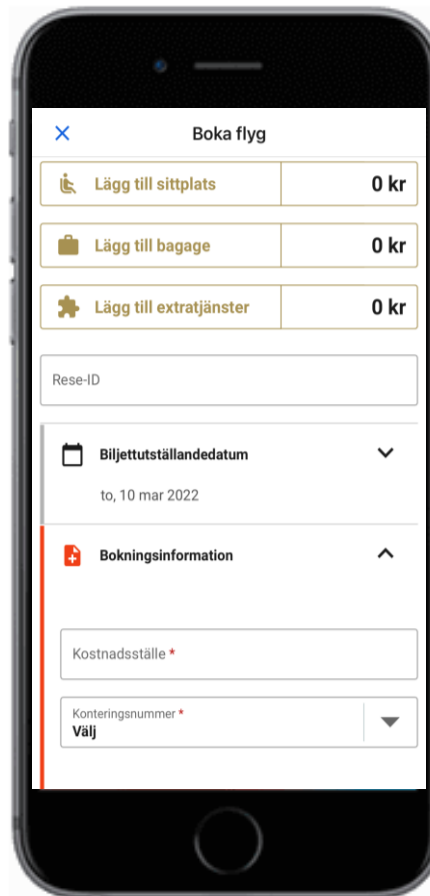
Boka flyg

Lägg till sittplats | 0 kr

Lägg till bagage | 0 kr

Lägg till extratjänster | 0 kr

Rese-ID

Biljettutställandedatum

to, 10 mar 2022

Bokningsinformation

Kostnadsställe *

Konteringsnummer *
Välj